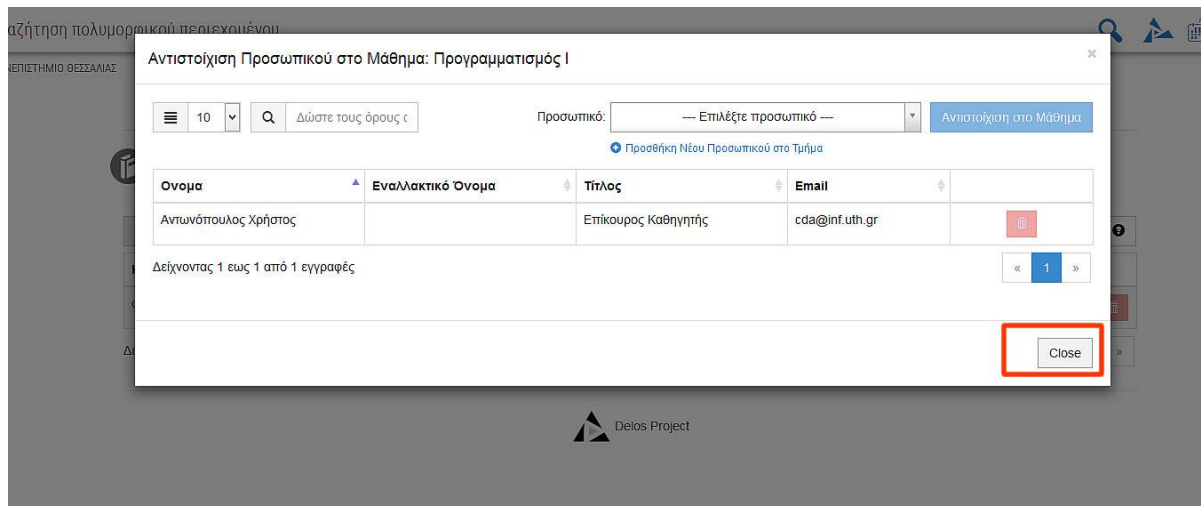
αζήτηση πολυμορφικού περιεχομένου

ΠΑΝΕΠΙΣΤΗΜΙΟ ΘΕΣΣΑΛΙΑΣ

Αντιστοίχιση Προσωπικού στο Μάθημα: Προγραμματισμός Ι

×

10

Δώστε τους όρους α

Προσωπικό: --- Επιλέξτε προσωπικό ---

Αντιστοίχιση στο Μάθημα

Προσθήκη Νέου Προσωπικού στο Τμήμα

| Ονομα | Εναλλακτικό Όνομα | Τίτλος | Email | |
|---|---|---|---|---|
| Αντωνόπουλος Χρήστος | | Επίκουρος Καθηγητής | cda@inf.uth.gr | |

Δείχνοντας 1 εως 1 από 1 εγγραφές

« 1 »

Close

Delos Project